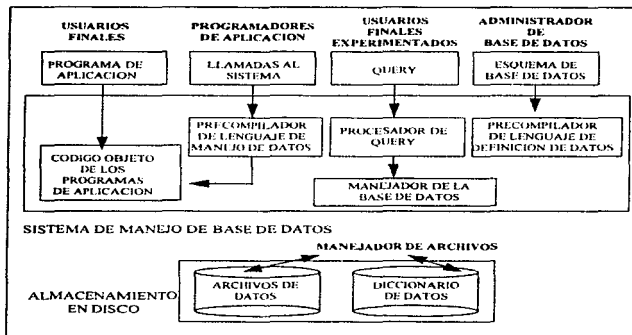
USUARIOS FINALES

PROGRAMADORES DE APLICACION

USUARIOS FINALES EXPERIMENTADOS

ADMINISTRADOR DE BASE DE DATOS

PROGRAMA DE APLICACION

LLAMADAS AL SISTEMA

QUERY

ESQUEMA DE BASE DE DATOS

PRECOMPILADOR DE LENGUAJE DE MANEJO DE DATOS

PROCESADOR DE QUERY

PRECOMPILADOR DE LENGUAJE DE DEFINICION DE DATOS

CODIGO OBJETO DE LOS PROGRAMAS DE APLICACION

MANEJADOR DE LA BASE DE DATOS

SISTEMA DE MANEJO DE BASE DE DATOS

MANEJADOR DE ARCHIVOS

ARCHIVOS DE DATOS

DICCIONARIO DE DATOS

ALMACENAMIENTO EN DISCO